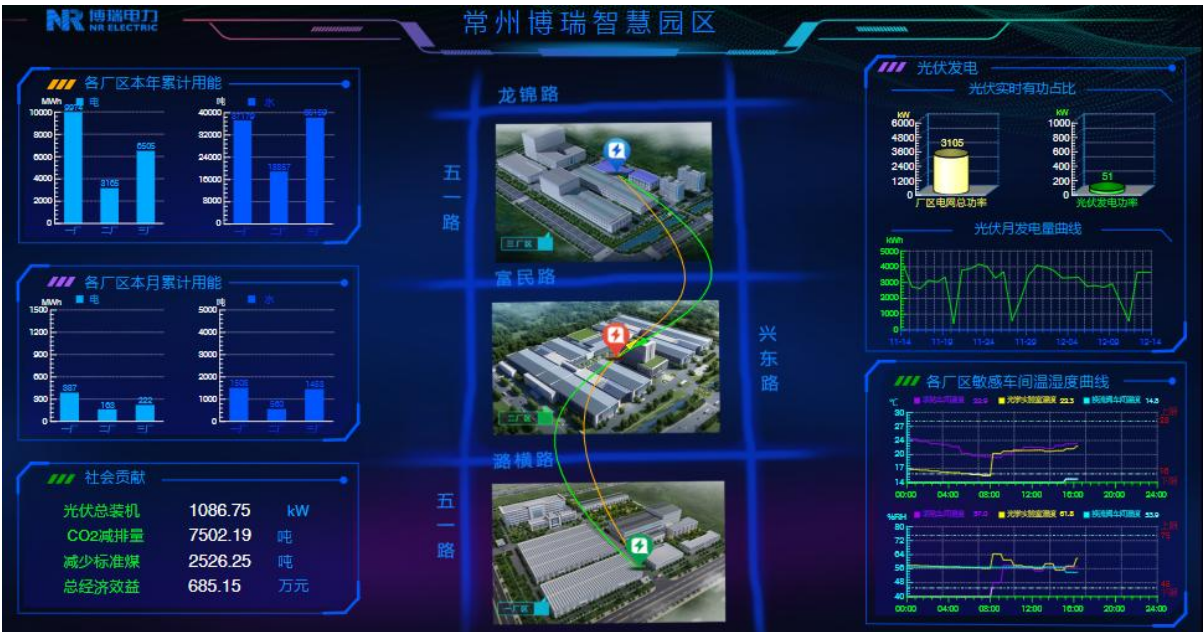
NR 博瑞电力 NR ELECTRIC

常州博瑞智慧园区

各厂区本年累计用能

MWh 电
10000
8000
6000
4000
2000
0
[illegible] 3165 6505
一厂 二厂 三厂

吨 水
40000
32000
24000
16000
8000
0
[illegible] 18557 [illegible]
一厂 二厂 三厂

各厂区本月累计用能

MWh 电
1500
1200
900
600
300
0
387 163 222
一厂 二厂 三厂

吨 水
5000
4000
3000
2000
1000
0
1505 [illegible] 1483
一厂 二厂 三厂

社会贡献

光伏总装机 1086.75 kW
CO2减排量 7502.19 吨
减少标准煤 2526.25 吨
总经济效益 685.15 万元

龙锦路
五一路
富民路
兴东路
潞横路
五一路
三厂区
二厂区
一厂区

光伏发电

光伏实时有功占比

kW
6000
4800
3600
2400
1200
0
3105
厂区电网总功率

kW
1000
800
600
400
200
0
51
光伏发电功率

光伏月发电量曲线

kWh
5000
4000
3000
2000
1000
0
11-14 11-19 11-24 11-29 12-04 12-09 12-14

各厂区敏感车间温湿度曲线

℃
30
27
24
20
17
14
00:00 04:00 08:00 12:00 16:00 20:00 24:00

%RH
80
72
64
56
48
40
00:00 04:00 08:00 12:00 16:00 20:00 24:00